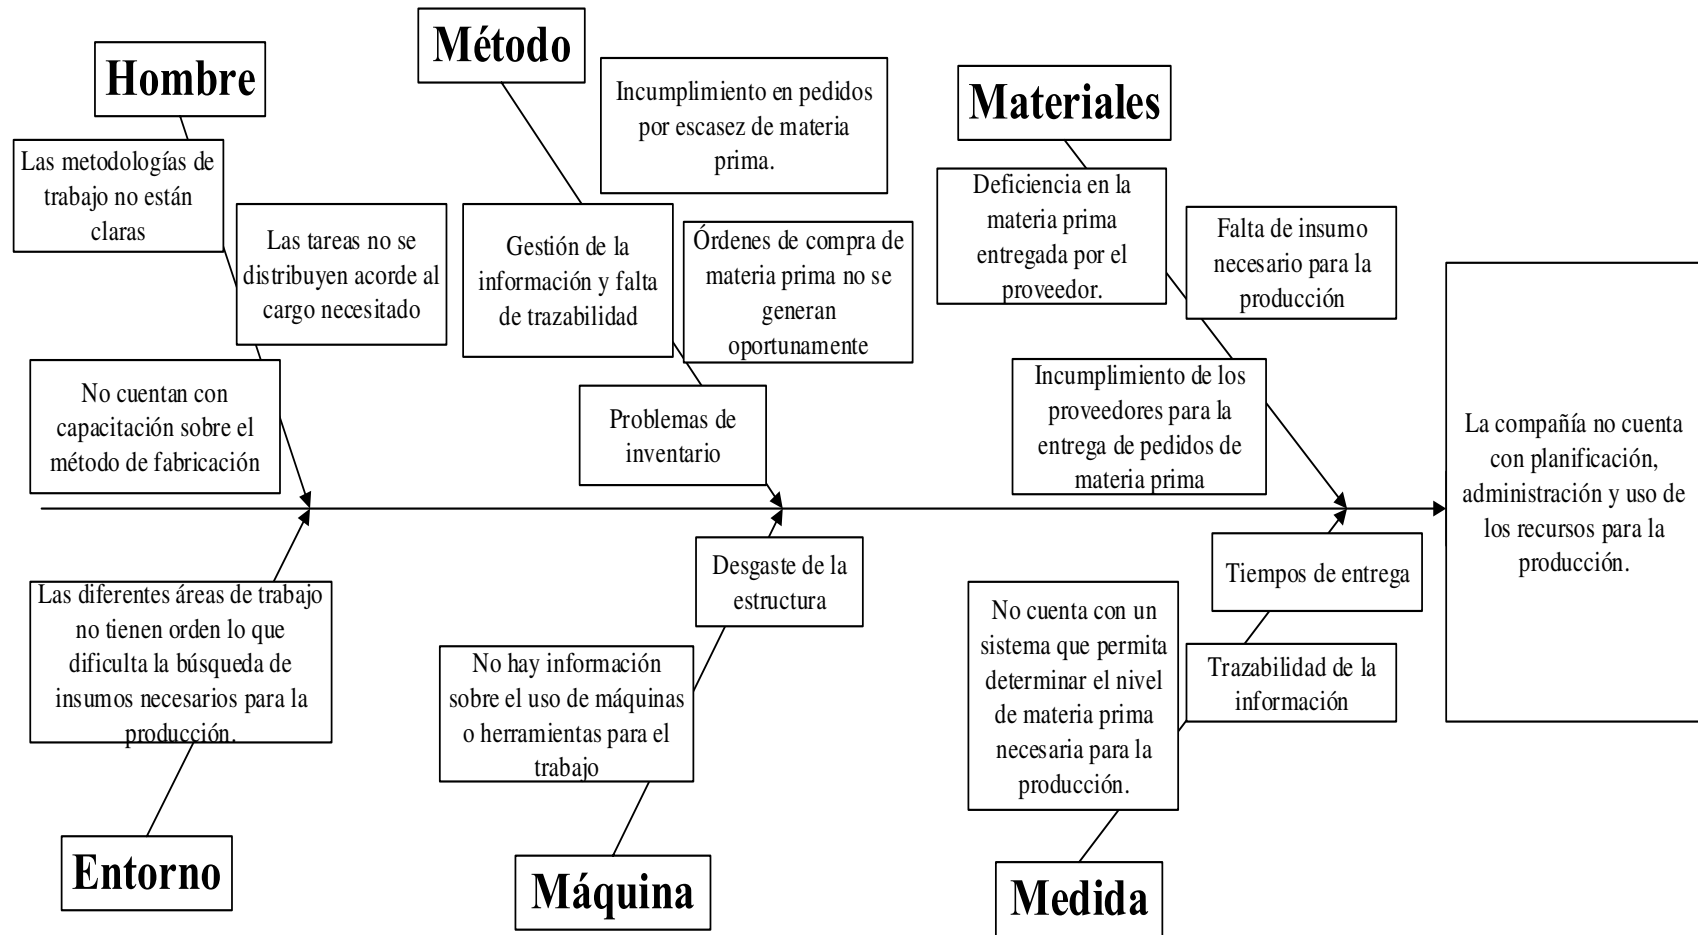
Hombre

Las metodologías de trabajo no están claras

Las tareas no se distribuyen acorde al cargo necesitado

No cuentan con capacitación sobre el método de fabricación

Método

Incumplimiento en pedidos por escasez de materia prima.

Gestión de la información y falta de trazabilidad

Órdenes de compra de materia prima no se generan oportunamente

Problemas de inventario

Materiales

Deficiencia en la materia prima entregada por el proveedor.

Falta de insumo necesario para la producción

Incumplimiento de los proveedores para la entrega de pedidos de materia prima

La compañía no cuenta con planificación, administración y uso de los recursos para la producción.

Las diferentes áreas de trabajo no tienen orden lo que dificulta la búsqueda de insumos necesarios para la producción.

Entorno

Desgaste de la estructura

No hay información sobre el uso de máquinas o herramientas para el trabajo

Máquina

Tiempos de entrega

No cuenta con un sistema que permita determinar el nivel de materia prima necesaria para la producción.

Trazabilidad de la información

Medida